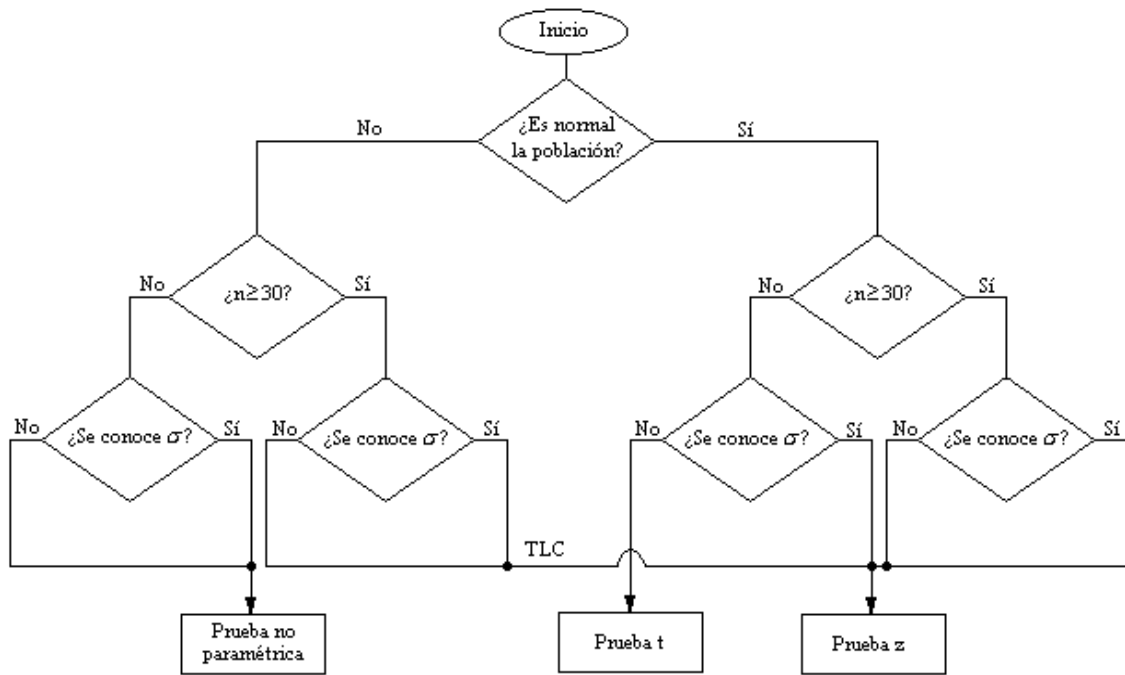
Inicio

¿Es normal la población?

No

Sí

No

¿n≥30?

Sí

No

¿$n\geq30$?

Sí

No

¿Se conoce $\sigma$?

Sí

No

¿Se conoce $\sigma$?

Sí

No

¿Se conoce $\sigma$?

Sí

No

¿Se conoce $\sigma$?

Sí

TLC

Prueba no paramétrica

Prueba t

Prueba z